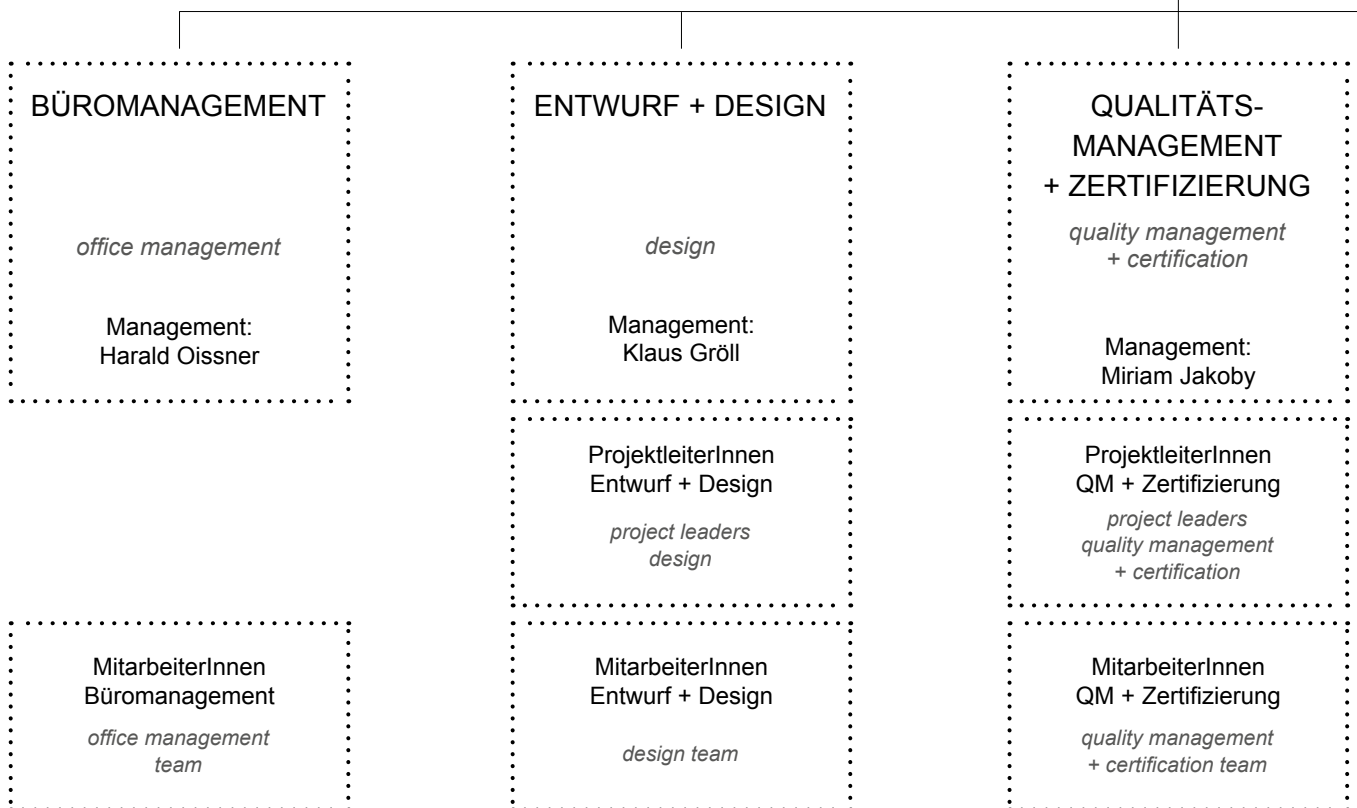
BÜROMANAGEMENT

office management

Management:
Harald Oissner

MitarbeiterInnen
Büromanagement

office management
team

ENTWURF + DESIGN

design

Management:
Klaus Gröll

ProjektleiterInnen
Entwurf + Design

project leaders
design

MitarbeiterInnen
Entwurf + Design

design team

QUALITÄTS-
MANAGEMENT
+ ZERTIFIZIERUNG

quality management
+ certification

Management:
Miriam Jakoby

ProjektleiterInnen
QM + Zertifizierung

project leaders
quality management
+ certification

MitarbeiterInnen
QM + Zertifizierung

quality management
+ certification team